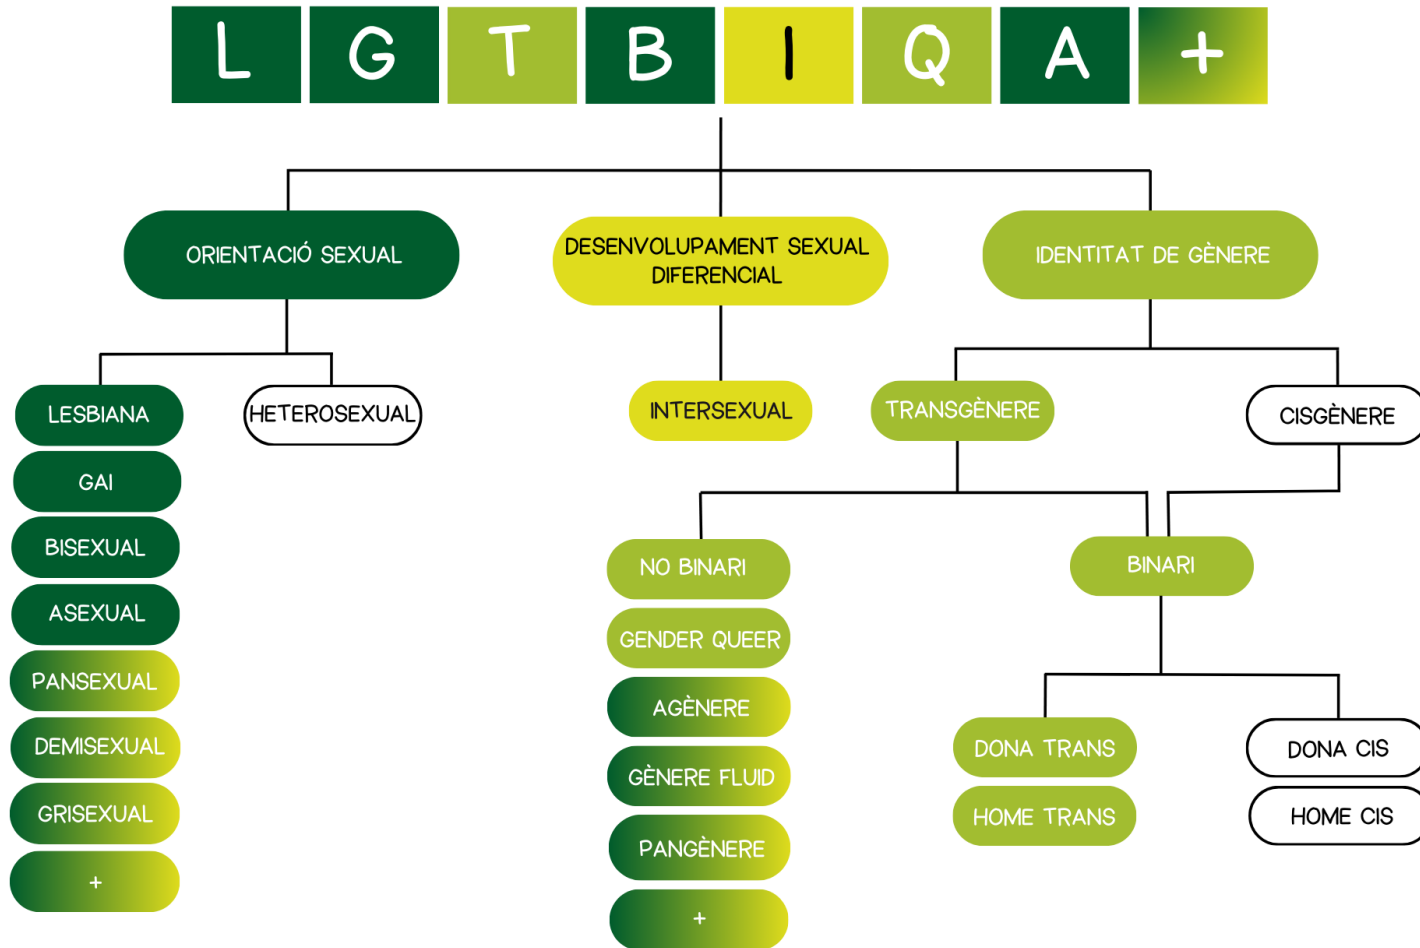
L G T B I Q A +

ORIENTACIÓ SEXUAL

DESENVOLUPAMENT SEXUAL DIFERENCIAL

IDENTITAT DE GÈNERE

LESBIANA

HETEROSEXUAL

INTERSEXUAL

TRANSGÈNERE

CISGÈNERE

GAI

BISEXUAL

ASEXUAL

PANSEXUAL

DEMISEXUAL

GRISEXUAL

+

NO BINARI

BINARI

GENDER QUEER

AGÈNERE

GÈNERE FLUID

PANGÈNERE

+

DONA TRANS

HOME TRANS

DONA CIS

HOME CIS